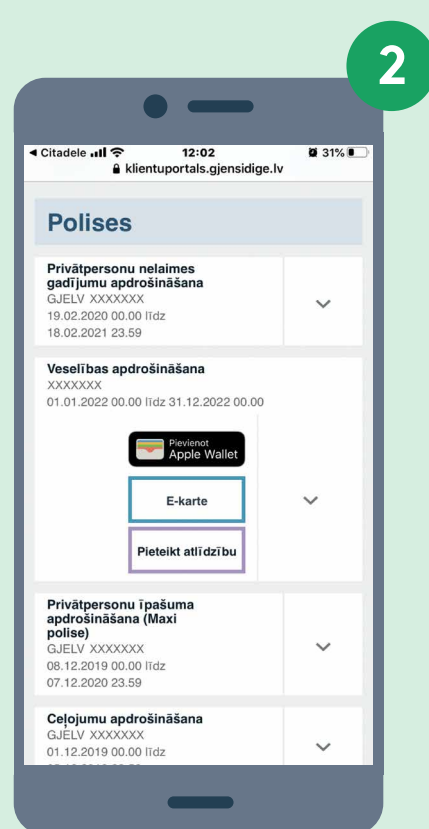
2

◀ Citadele 12:02 31%
klientuportals.gjensidige.lv

Polises

Privātpersonu nelaimes gadījumu apdrošināšana
GJELV XXXXXXX
19.02.2020 00.00 līdz 18.02.2021 23.59

Veselības apdrošināšana
XXXXXXX
01.01.2022 00.00 līdz 31.12.2022 00.00

Pievienot Apple Wallet

E-karte

Pieteikt atlīdzību

Privātpersonu īpašuma apdrošināšana (Maxi polise)
GJELV XXXXXXX
08.12.2019 00.00 līdz 07.12.2020 23.59

Ceļojumu apdrošināšana
GJELV XXXXXXX
01.12.2019 00.00 līdz
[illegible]